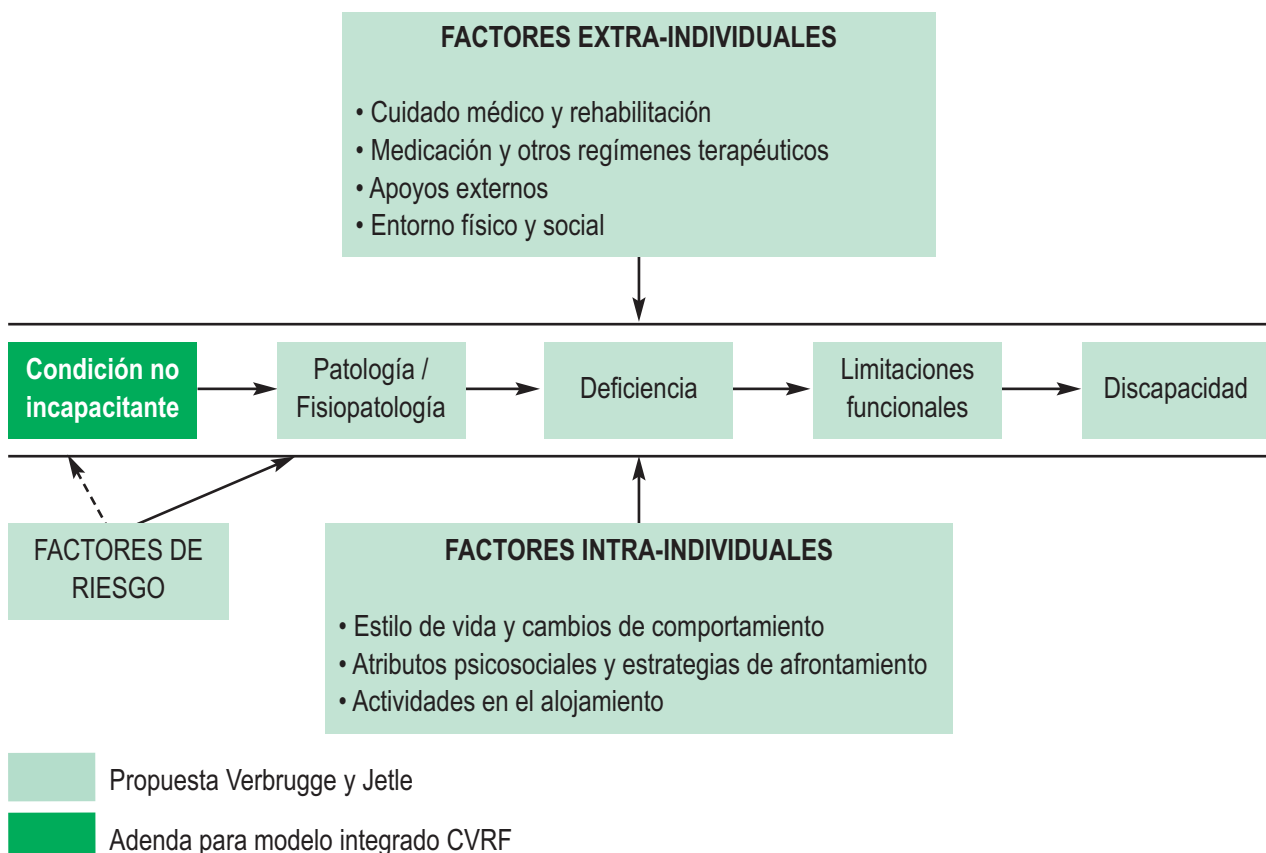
FACTORES EXTRA-INDIVIDUALES

• Cuidado médico y rehabilitación
• Medicación y otros regímenes terapéuticos
• Apoyos externos
• Entorno físico y social

Condición no incapacitante

Patología / Fisiopatología

Deficiencia

Limitaciones funcionales

Discapacidad

FACTORES DE RIESGO

FACTORES INTRA-INDIVIDUALES

• Estilo de vida y cambios de comportamiento
• Atributos psicosociales y estrategias de afrontamiento
• Actividades en el alojamiento

Propuesta Verbrugge y Jetle

Adenda para modelo integrado CVRF